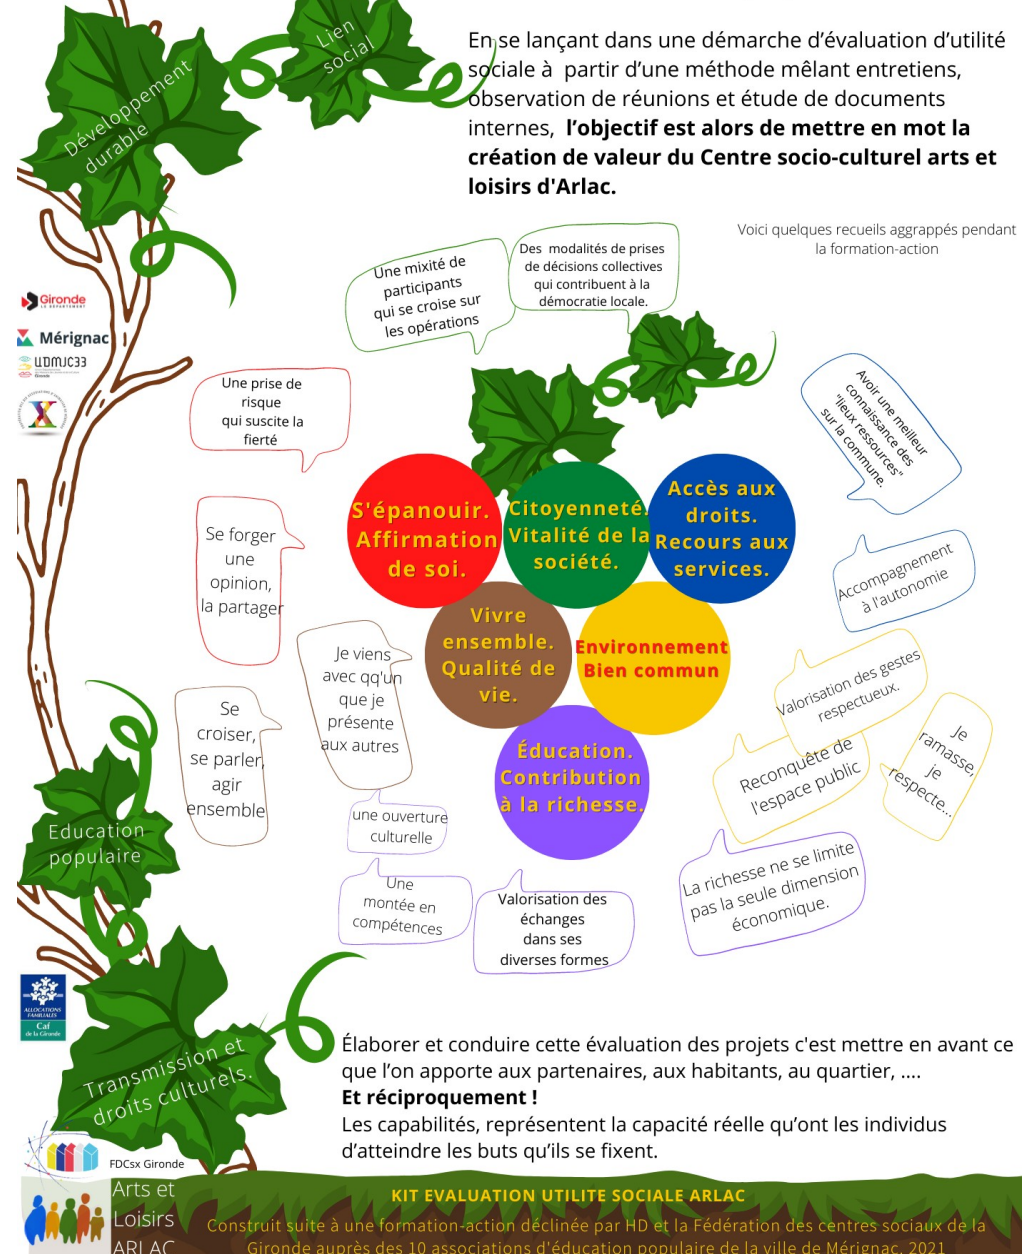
Développement durable

Lien social

En se lançant dans une démarche d'évaluation d'utilité sociale à partir d'une méthode mêlant entretiens, observation de réunions et étude de documents internes, **l'objectif est alors de mettre en mot la création de valeur du Centre socio-culturel arts et loisirs d'Arlac.**

Voici quelques recueils aggrappés pendant la formation-action

Gironde

Mérignac

UDMJC33

Une mixité de participants qui se croise sur les opérations

Des modalités de prises de décisions collectives qui contribuent à la démocratie locale.

Avoir une meilleur connaissance des "lieux ressources" sur la commune.

Une prise de risque qui suscite la fierté

Se forger une opinion, la partager

S'épanouir. Affirmation de soi.

Citoyenneté. Vitalité de la société.

Accès aux droits. Recours aux services.

Accompagnement à l'autonomie

Vivre ensemble. Qualité de vie.

Environnement Bien commun

Je viens avec qq'un que je présente aux autres

Valorisation des gestes respectueux.

Se croiser, se parler, agir ensemble

Education populaire

Éducation. Contribution à la richesse.

Reconquête de l'espace public

Je ramasse, je respecte...

une ouverture culturelle

Une montée en compétences

Valorisation des échanges dans ses diverses formes

La richesse ne se limite pas la seule dimension économique.

Transmission et droits culturels.

Élaborer et conduire cette évaluation des projets c'est mettre en avant ce que l'on apporte aux partenaires, aux habitants, au quartier, ....
**Et réciproquement !**
Les capabilités, représentent la capacité réelle qu'ont les individus d'atteindre les buts qu'ils se fixent.

FDCsx Gironde

Arts et Loisirs ARLAC

KIT EVALUATION UTILITE SOCIALE ARLAC

Construit suite à une formation-action déclinée par HD et la Fédération des centres sociaux de la Gironde auprès des 10 associations d'éducation populaire de la ville de Mérignac. 2021